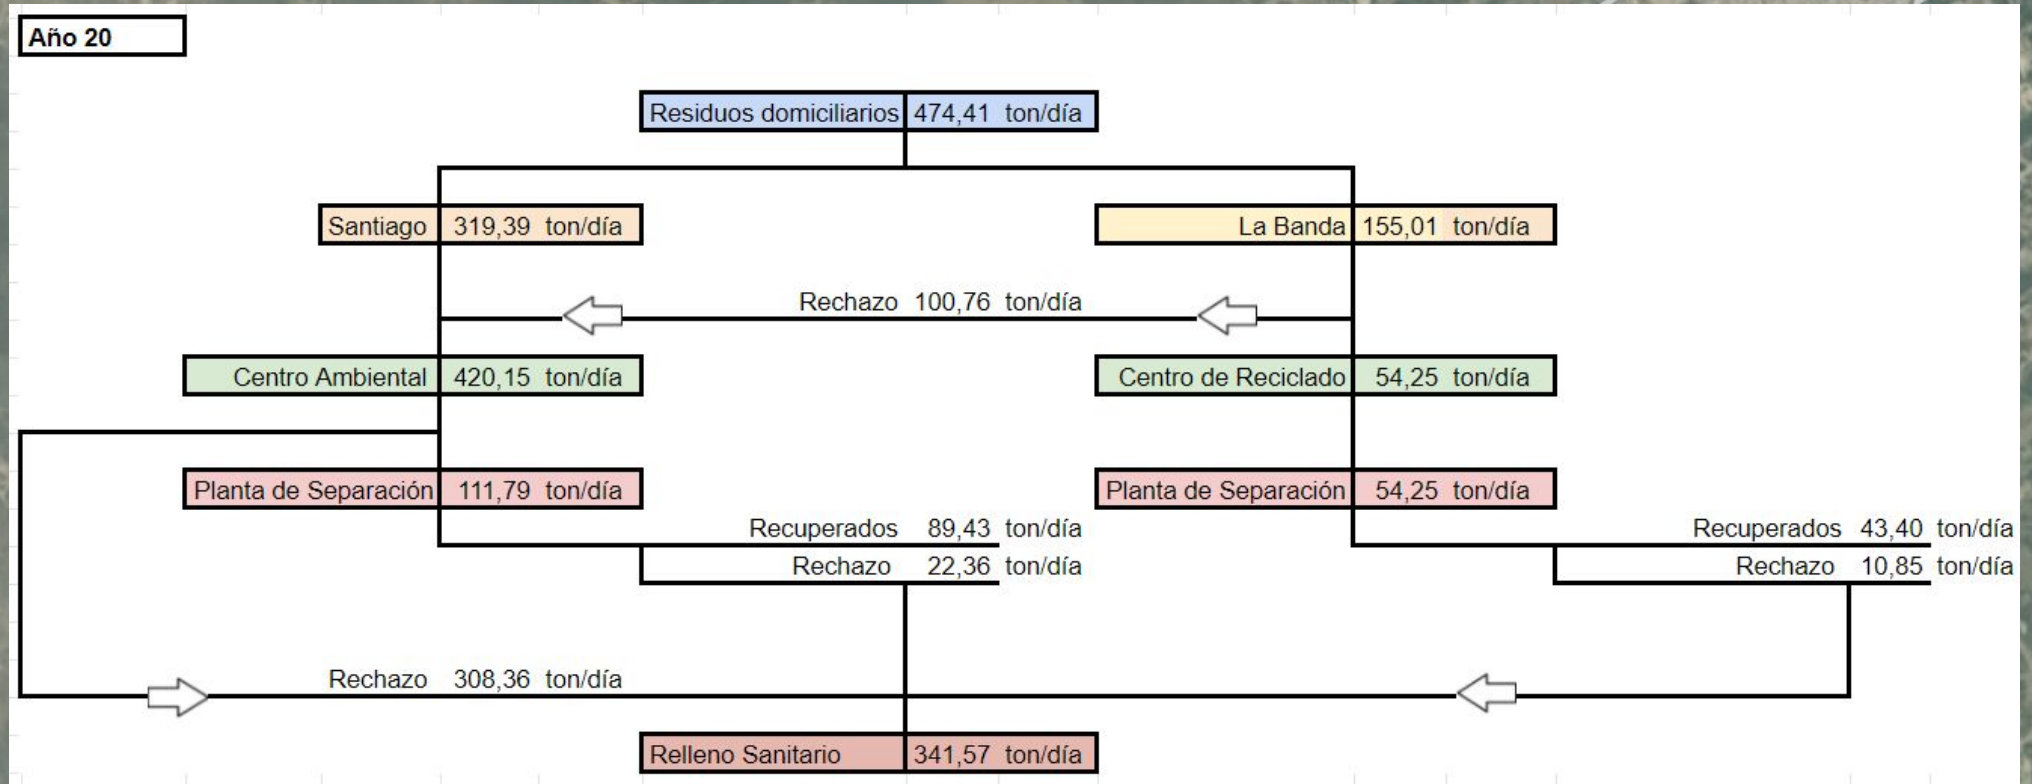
Año 20

Residuos domiciliarios 474,41 ton/día

Santiago 319,39 ton/día

La Banda 155,01 ton/día

Rechazo 100,76 ton/día

Centro Ambiental 420,15 ton/día

Centro de Reciclado 54,25 ton/día

Planta de Separación 111,79 ton/día

Planta de Separación 54,25 ton/día

Recuperados 89,43 ton/día

Rechazo 22,36 ton/día

Recuperados 43,40 ton/día

Rechazo 10,85 ton/día

Rechazo 308,36 ton/día

Relleno Sanitario 341,57 ton/día